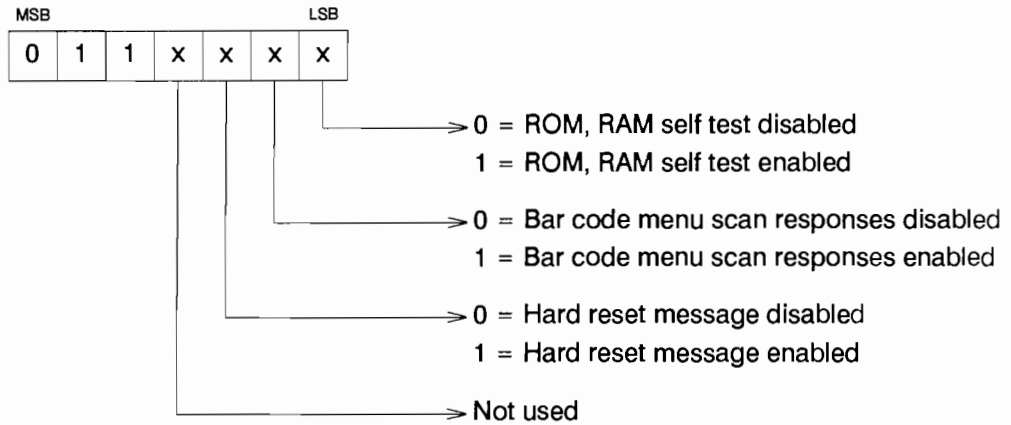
MSB LSB

| 0 | 1 | 1 | x | x | x | x |
|---|---|---|---|---|---|---|

0 = ROM, RAM self test disabled
1 = ROM, RAM self test enabled

0 = Bar code menu scan responses disabled
1 = Bar code menu scan responses enabled

0 = Hard reset message disabled
1 = Hard reset message enabled

Not used